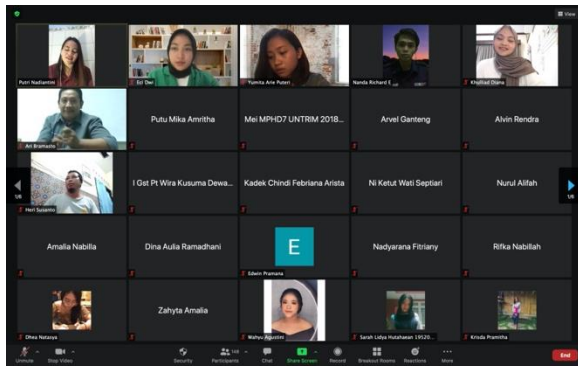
View

Putri Nadiantini
Esi Dwi
Yumita Arie Puteri
Nanda Richard E
Khalilad Diana

Ari Bramasto
Putu Mika Amritha
Mei MPHD7 UNTRIM 2018...
Arvel Ganteng
Alvin Rendra

Heri Susanto
I Gst Pt Wira Kusuma Dewa...
Kadek Chindi Febriana Arista
Ni Ketut Wati Septiari
Nurul Alifah

Amalia Nabilla
Dina Aulia Ramadhani
E
Edwin Pramana
Nadyarana Fitriany
Rifka Nabillah

Dhea Natasya
Zahyta Amalia
Wahyu Agustini
Sarah Lidya Hutahaean 19520...
Krisda Pramitha

1/4
1/4

Unmute
Stop Video
Security
Participants
Chat
Share Screen
Record
Breakout Rooms
Reactions
More
End